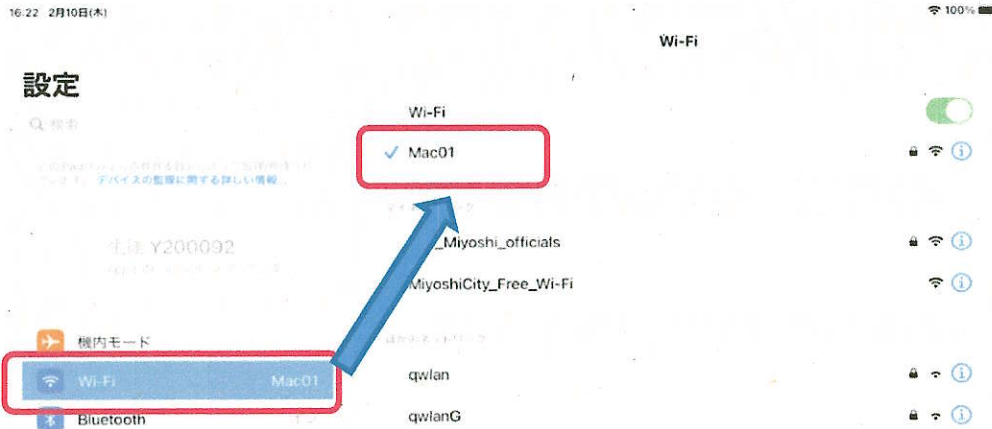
16:22 2月10日(木)

100%

Wi-Fi

設定

Q 検索

このiPadはスクール所有で組織によって監視されます。デバイスの監視に関する詳しい情報...

生徒 Y200092

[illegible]

機内モード

Wi-Fi Mac01

Bluetooth

Wi-Fi

✓ Mac01

マイネットワーク

_Miyoshi_officials

MiyoshiCity_Free_Wi-Fi

ほかのネットワーク

qwlan

qwlanG